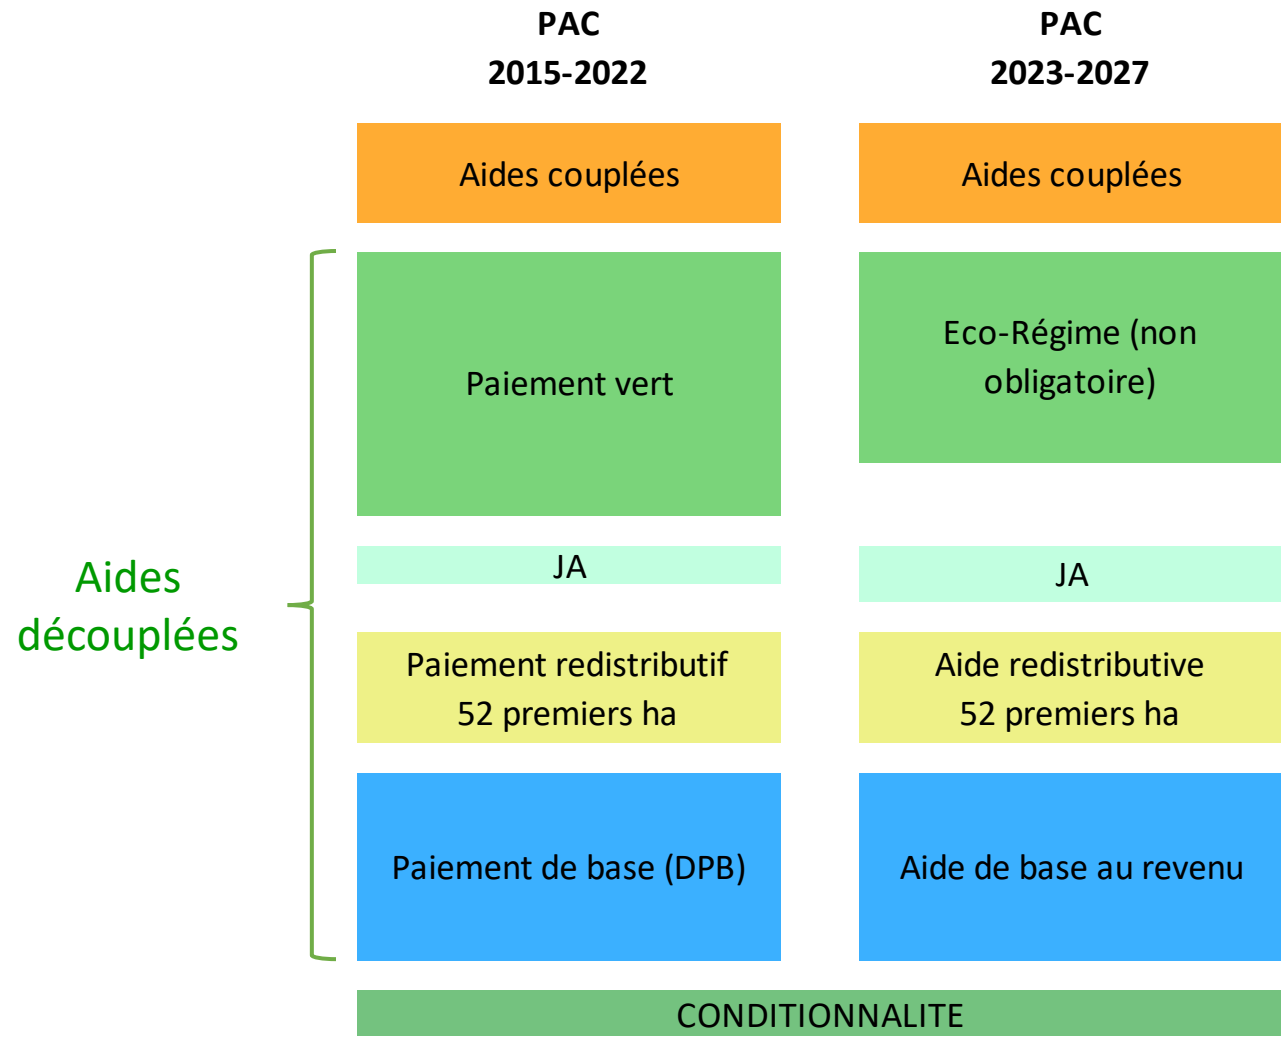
PAC 2015-2022

PAC 2023-2027

Aides couplées

Aides couplées

Aides découplées

Paiement vert

Eco-Régime (non obligatoire)

JA

JA

Paiement redistributif 52 premiers ha

Aide redistributive 52 premiers ha

Paiement de base (DPB)

Aide de base au revenu

CONDITIONNALITE